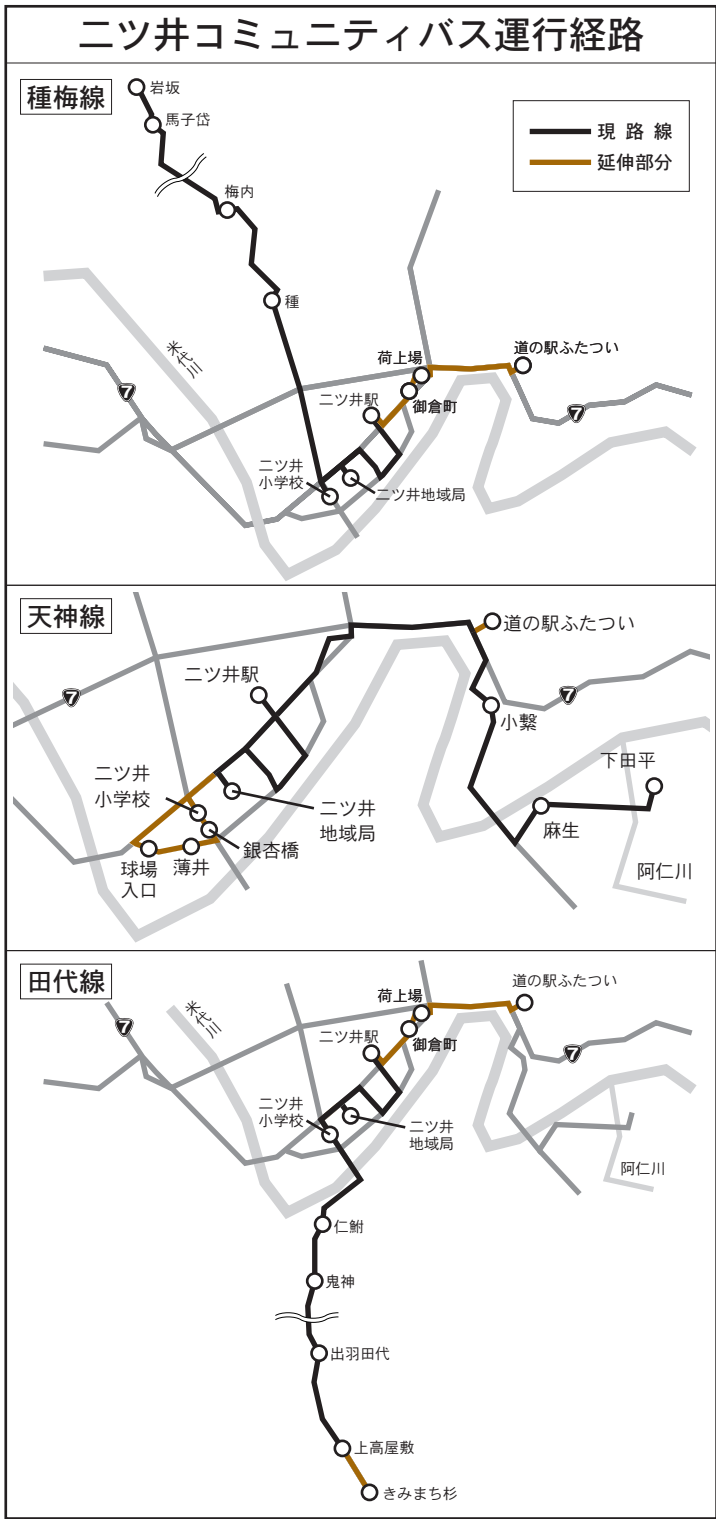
二ツ井コミュニティバス運行経路

種梅線

現路線
延伸部分

岩坂
馬子岱
梅内
種
米代川
7
荷上場
道の駅ふたつい
二ツ井駅
御倉町
7
二ツ井小学校
二ツ井地域局

天神線

道の駅ふたつい
7
二ツ井駅
7
小繋
下田平
二ツ井小学校
二ツ井地域局
麻生
銀杏橋
球場入口
薄井
阿仁川

田代線

米代川
荷上場
道の駅ふたつい
7
二ツ井駅
御倉町
7
二ツ井小学校
二ツ井地域局
阿仁川
仁鮒
鬼神
出羽田代
上高屋敷
きみまち杉